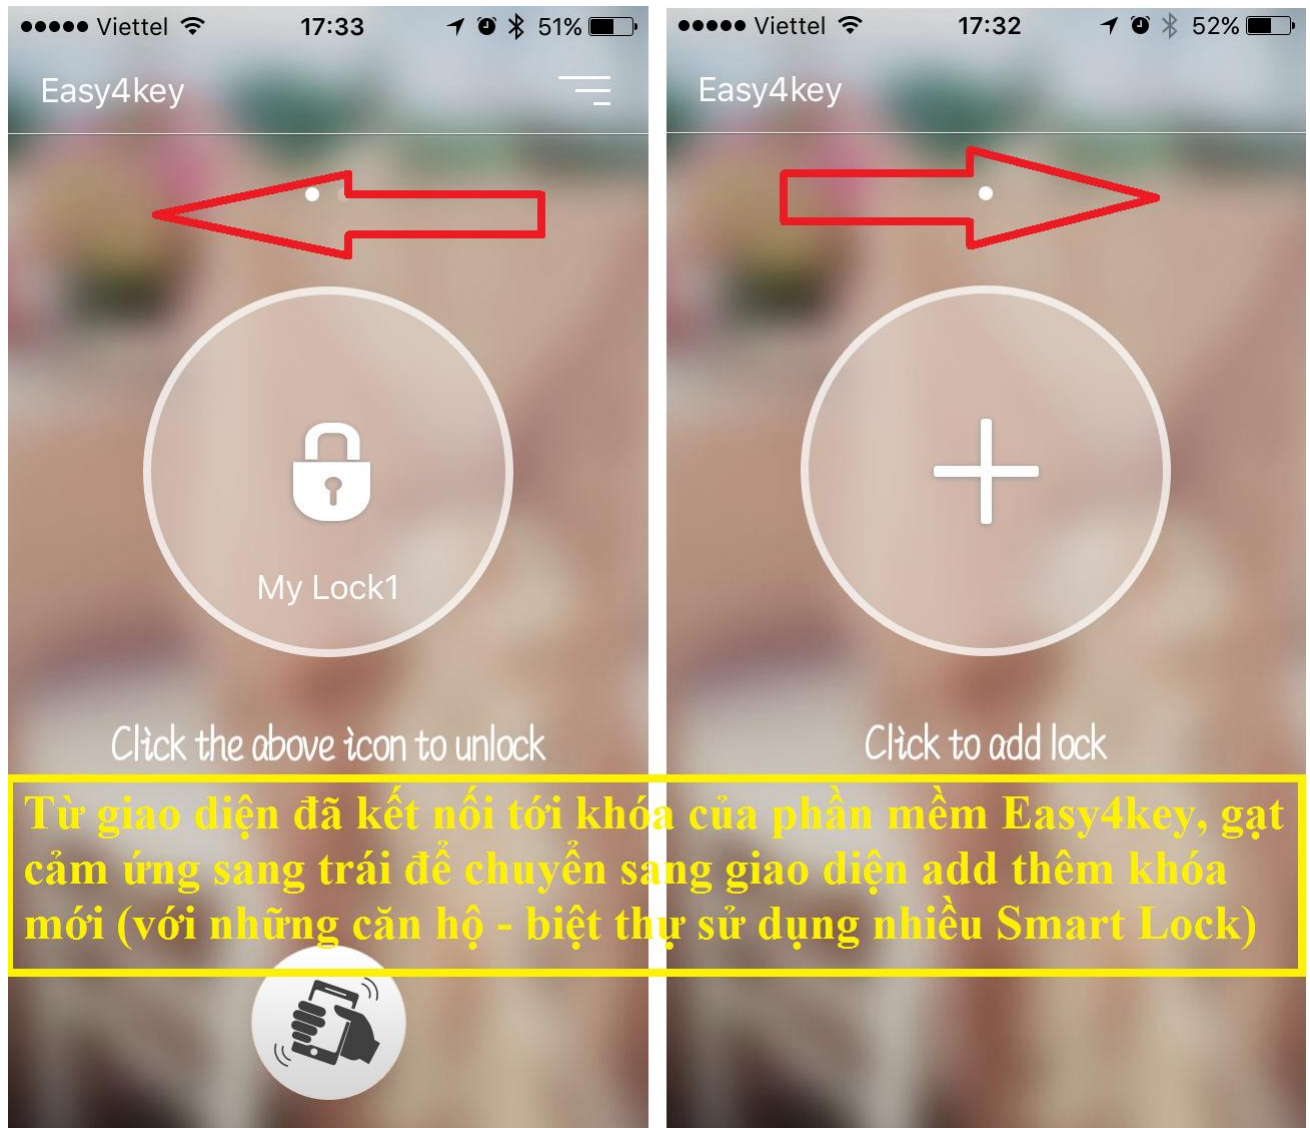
●●●●● Viettel 17:33 51%

Easy4key

My Lock1

Click the above icon to unlock

●●●●● Viettel 17:32 52%

Easy4key

Click to add lock

Từ giao diện đã kết nối tới khóa của phần mềm Easy4key, gạt cảm ứng sang trái để chuyển sang giao diện add thêm khóa mới (với những căn hộ - biệt thự sử dụng nhiều Smart Lock)